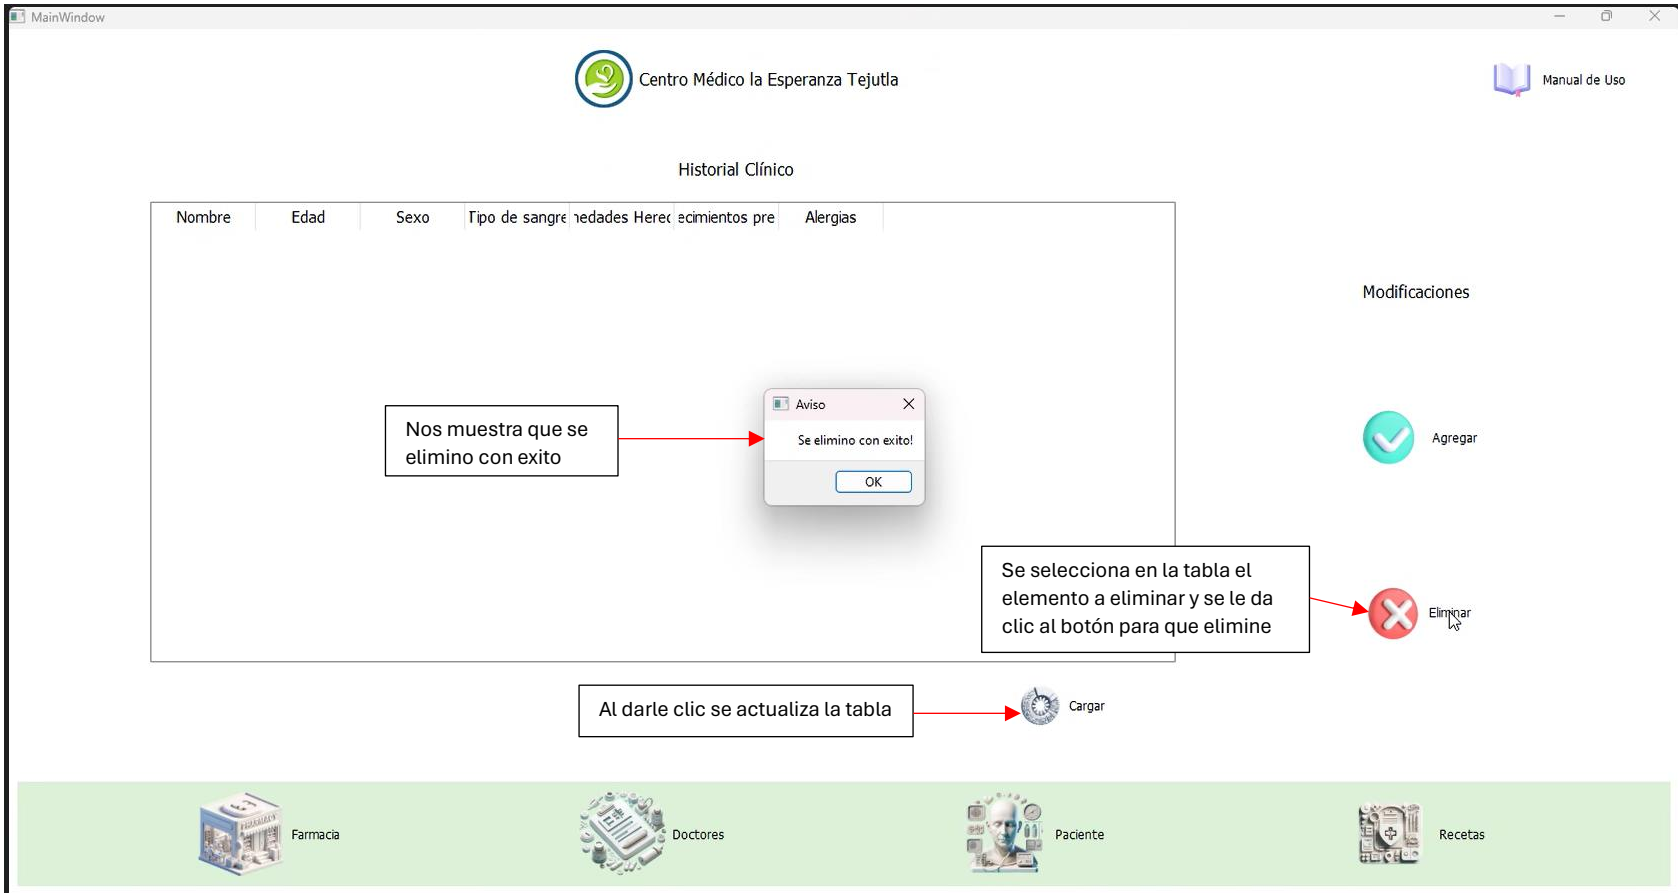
MainWindow

Centro Médico la Esperanza Tejutla

Manual de Uso

Historial Clínico

| Nombre | Edad | Sexo | Tipo de sangre | nedades Hered | ecimientos pre | Alergias |
|---|---|---|---|---|---|---|

Modificaciones

Aviso

Se elimino con exito!

OK

Nos muestra que se elimino con exito

Agregar

Se selecciona en la tabla el elemento a eliminar y se le da clic al botón para que elimine

Eliminar

Al darle clic se actualiza la tabla

Cargar

Farmacia

Doctores

Paciente

Recetas